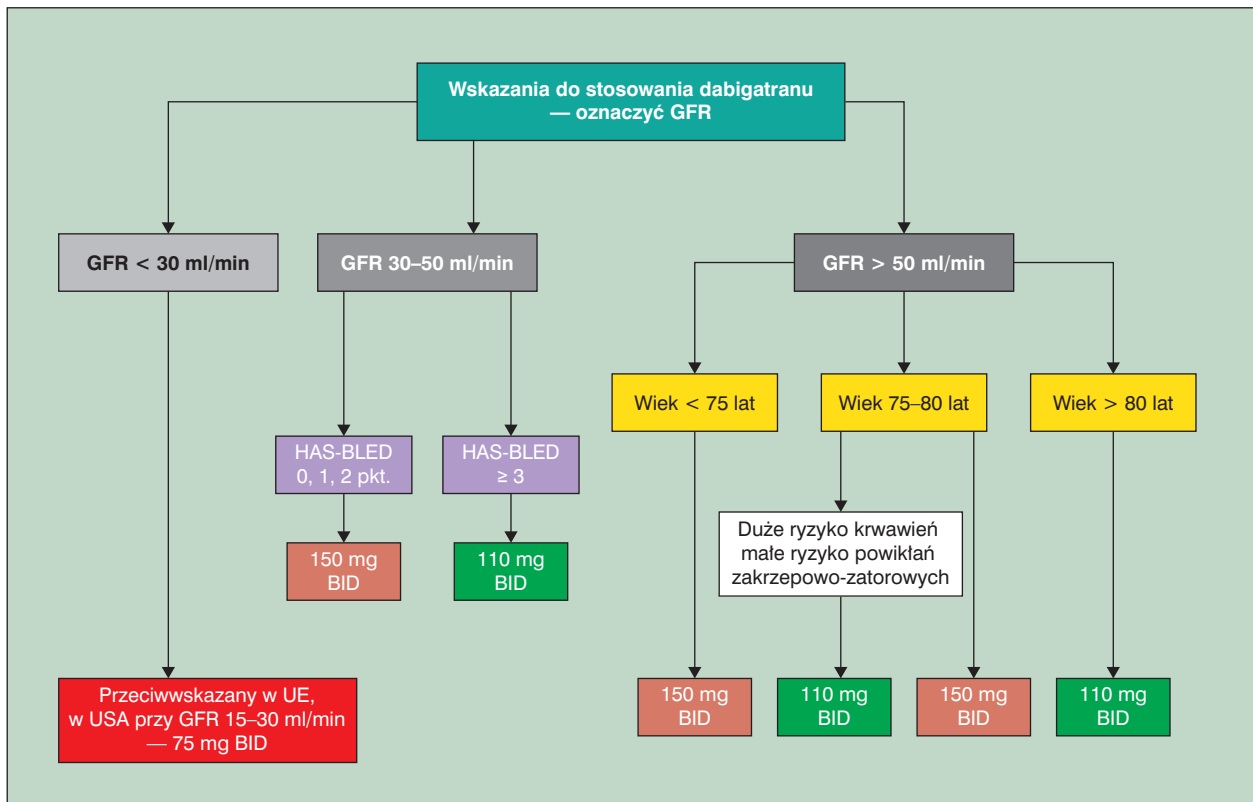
Wskazania do stosowania dabigatranu — oznaczyć GFR

GFR < 30 ml/min

GFR 30–50 ml/min

GFR > 50 ml/min

Wiek < 75 lat

Wiek 75–80 lat

Wiek > 80 lat

HAS-BLED 0, 1, 2 pkt.

HAS-BLED ≥ 3

150 mg BID

110 mg BID

Duże ryzyko krwawień małe ryzyko powikłań zakrzepowo-zatorowych

Przeciwwskazany w UE, w USA przy GFR 15–30 ml/min — 75 mg BID

150 mg BID

110 mg BID

150 mg BID

110 mg BID